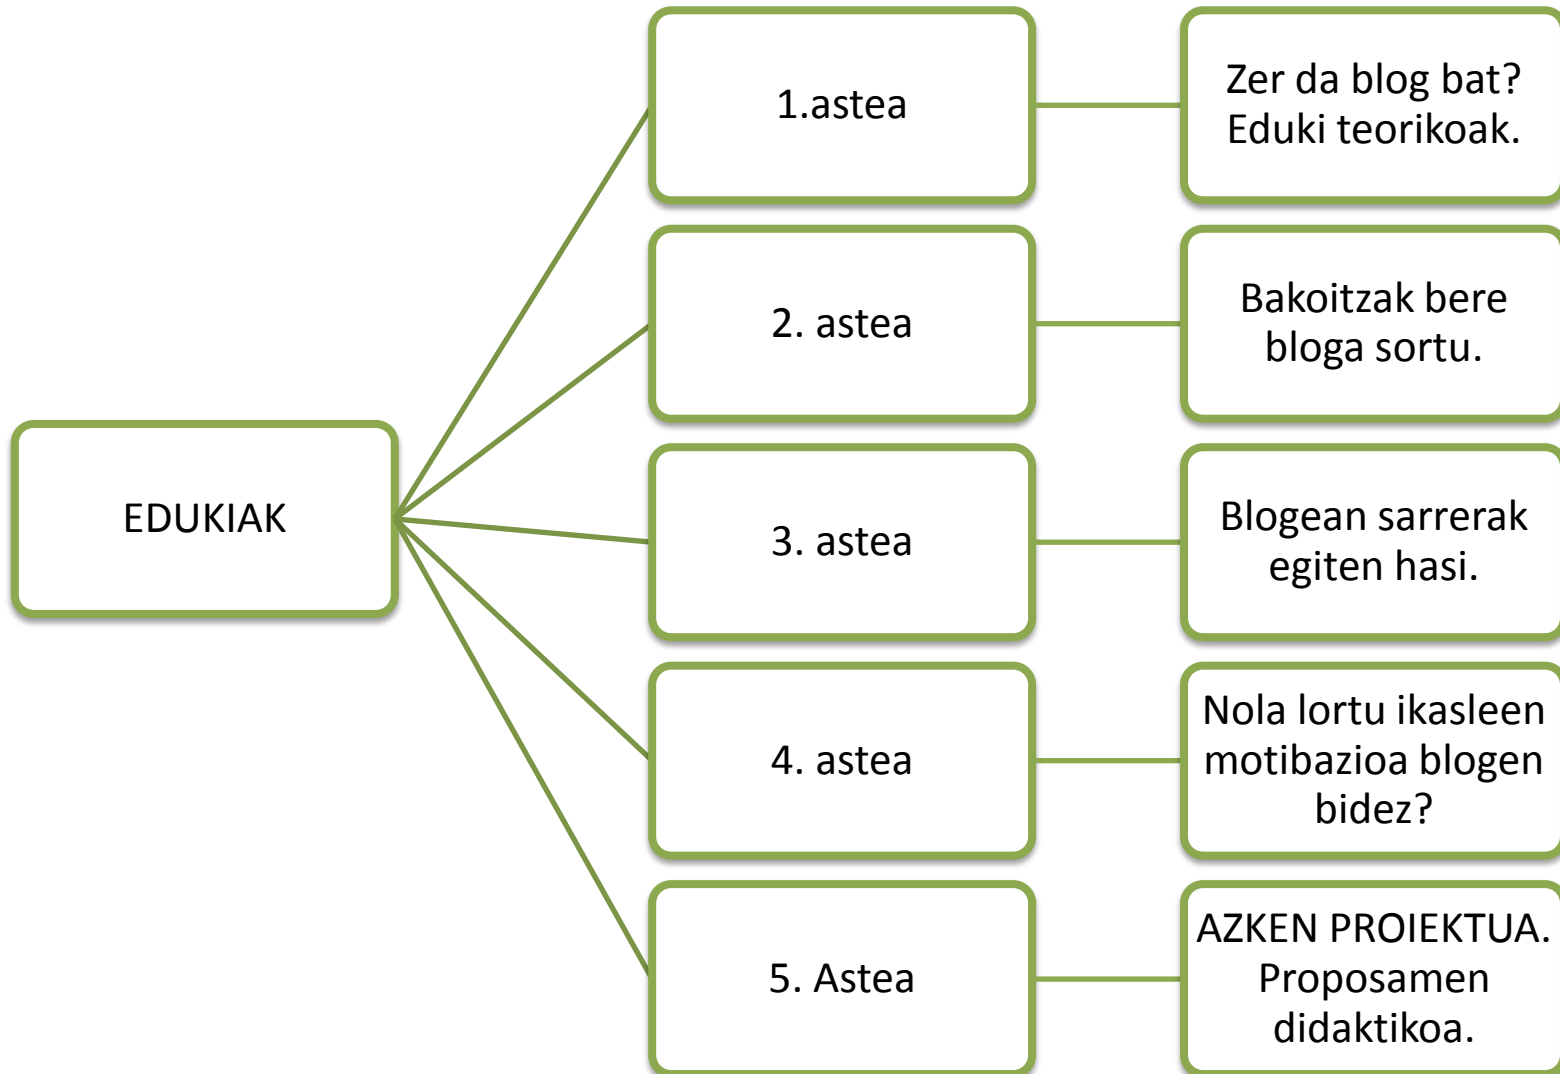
EDUKIAK

1.astea

Zer da blog bat? Eduki teorikoak.

2. astea

Bakoitzak bere bloga sortu.

3. astea

Blogean sarrerak egiten hasi.

4. astea

Nola lortu ikasleen motibazioa blogen bidez?

5. Astea

AZKEN PROIEKTUA. Proposamen didaktikoa.